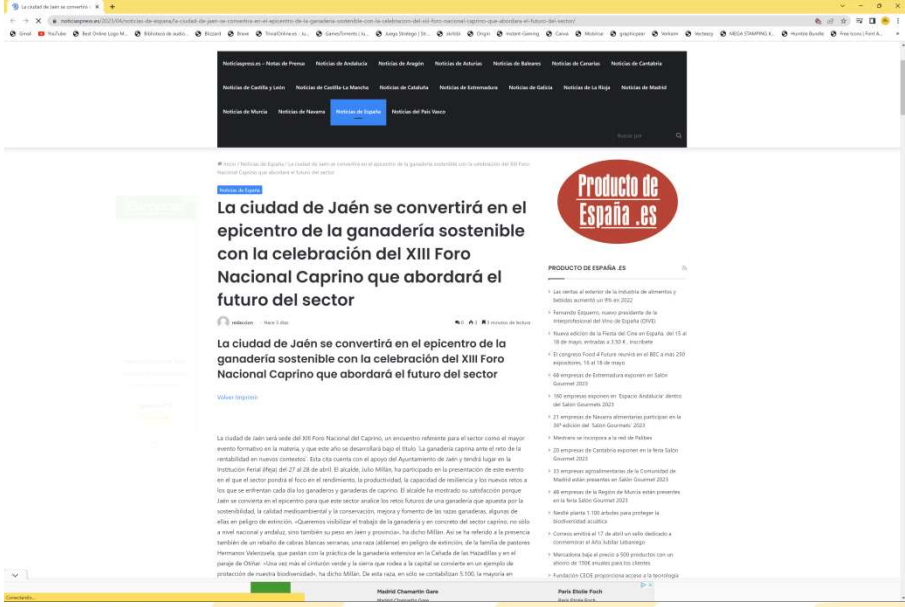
La ciudad de Jaén se convertirá ×

noticiaspress.es/2023/04/noticias-de-espana/la-ciudad-de-jaen-se-convertira-en-el-epicentro-de-la-ganaderia-sostenible-con-la-celebracion-del-xiii-foro-nacional-caprino-que-abordara-el-futuro-del-sector/

Noticiaspress.es – Notas de Prensa | Noticias de Andalucía | Noticias de Aragón | Noticias de Asturias | Noticias de Baleares | Noticias de Canarias | Noticias de Cantabria | Noticias de Castilla y León | Noticias de Castilla La Mancha | Noticias de Cataluña | Noticias de Extremadura | Noticias de Galicia | Noticias de La Rioja | Noticias de Madrid | Noticias de Murcia | Noticias de Navarra | Noticias de España | Noticias del País Vasco

Buscar por

Inicio / Noticias de España / La ciudad de Jaén se convertirá en el epicentro de la ganadería sostenible con la celebración del XIII Foro Nacional Caprino que abordará el futuro del sector

Noticias de España

# La ciudad de Jaén se convertirá en el epicentro de la ganadería sostenible con la celebración del XIII Foro Nacional Caprino que abordará el futuro del sector

redaccion · Hace 5 días

0 · 1 · 3 minutos de lectura

## La ciudad de Jaén se convertirá en el epicentro de la ganadería sostenible con la celebración del XIII Foro Nacional Caprino que abordará el futuro del sector

Volver Imprimir

La ciudad de Jaén será sede del XIII Foro Nacional del Caprino, un encuentro referente para el sector como el mayor evento formativo en la materia, y que este año se desarrollará bajo el título 'La ganadería caprina ante el reto de la rentabilidad en nuevos contextos'. Esta cita cuenta con el apoyo del Ayuntamiento de Jaén y tendrá lugar en la Institución Ferial (Ifeja) del 27 al 28 de abril. El alcalde, Julio Millán, ha participado en la presentación de este evento en el que el sector pondrá el foco en el rendimiento, la productividad, la capacidad de resiliencia y los nuevos retos a los que se enfrentan cada día los ganaderos y ganaderas de caprino. El alcalde ha mostrado su satisfacción porque Jaén se convierta en el epicentro para que este sector analice los retos futuros de una ganadería que apuesta por la sostenibilidad, la calidad medioambiental y la conservación, mejora y fomento de las razas ganaderas, algunas de ellas en peligro de extinción. «Queremos visibilizar el trabajo de la ganadería y en concreto del sector caprino, no sólo a nivel nacional y andaluz, sino también su peso en Jaén y provincia», ha dicho Millán. Así se ha referido a la presencia también de un rebaño de cabras blancas serranas, una raza jiennense en peligro de extinción, de la familia de pastores Hermanos Valenzuela, que pastan con la práctica de la ganadería extensiva en la Cañada de las Hazadillas y en el paraje de Otíñar. «Una vez más el cinturón verde y la sierra que rodea a la capital se convierte en un ejemplo de protección de nuestra biodiversidad», ha dicho Millán. De esta raza, en sólo se contabilizan 5.100, la mayoría en

Producto de España .es

PRODUCTO DE ESPAÑA .ES

Las ventas al exterior de la industria de alimentos y bebidas aumentó un 9% en 2022

Fernando Ezquerro, nuevo presidente de la Interprofesional del Vino de España (OIVE)

Nueva edición de la Fiesta del Cine en España, del 15 al 18 de mayo, entradas a 3,50 € . Inscríbete

El congreso Food 4 Future reunirá en el BEC a más 250 expositores, 16 al 18 de mayo

68 empresas de Extremadura exponen en Salón Gourmet 2023

160 empresas exponen en 'Espacio Andalucía' dentro del Salón Gourmets 2023

21 empresas de Navarra alimentarias participan en la 36ª edición del 'Salón Gourmets' 2023

Mestreo se incorpora a la red de Pabloe

20 empresas de Cantabria exponen en la feria Salón Gourmet 2023

23 empresas agroalimentarias de la Comunidad de Madrid están presentes en Salón Gourmet 2023

48 empresas de la Región de Murcia están presentes en la feria Salón Gourmet 2023

Nestlé planta 1.100 árboles para proteger la biodiversidad acuática

Correos emitirá el 17 de abril un sello dedicado a conmemorar el Año Jubilar Lebaniego

Mercadona bajó el precio a 500 productos con un ahorro de 150€ anuales para los clientes

Fundación CEOE proporciona acceso a la tecnología

Madrid Chamartín Gare | Paris Etoile Foch

Conectando...